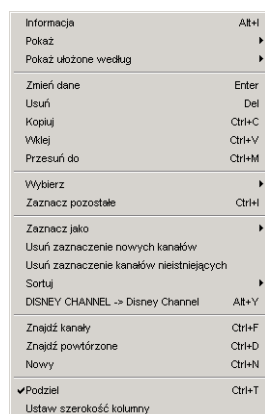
Informacja Alt+I
Pokaż
Pokaż ułożone według

Zmień dane Enter
Usuń Del
Kopiuj Ctrl+C
Wklej Ctrl+V
Przesuń do Ctrl+M

Wybierz
Zaznacz pozostałe Ctrl+I

Zaznacz jako
Usuń zaznaczenie nowych kanałów
Usuń zaznaczenie kanałów nieistniejących
Sortuj
DISNEY CHANNEL -> Disney Channel Alt+Y

Znajdź kanały Ctrl+F
Znajdź powtórzone Ctrl+D
Nowy Ctrl+N

✔Podziel Ctrl+T
Ustaw szerokość kolumny